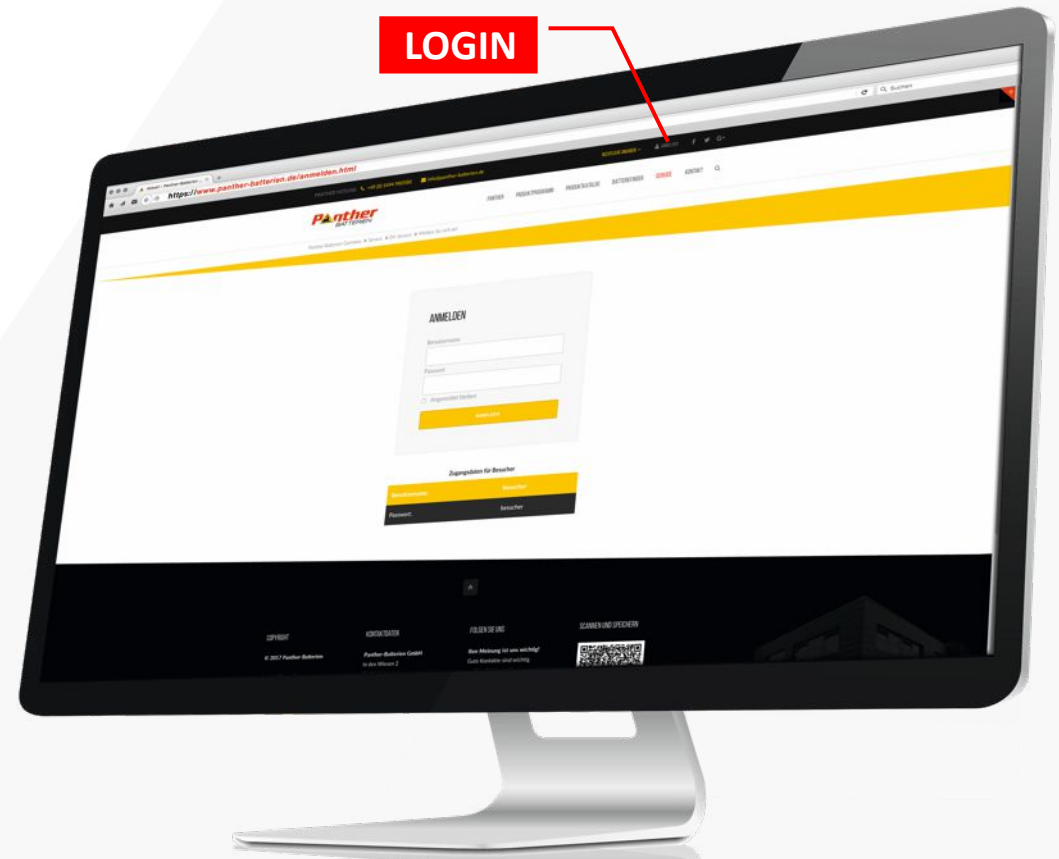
LOGIN

https://www.panther-batterien.de/anmelden.html

Q Suchen

DEUTSCHE SPRACHE · ANMELDEN

PANTHER HOTLINE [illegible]

PANTHER PRODUKTPROGRAMM PRODUKTSUCHE BATTERIEFINDER SERVICE KONTAKT

Panther BATTERIEN

ANMELDEN

Benutzername

Passwort

Angemeldet bleiben

ANMELDEN

Zugangsdaten für Besucher

| Benutzername: | besucher |
|---|---|
| Passwort: | besucher |

COPYRIGHT

© 2017 Panther-Batterien

KONTAKTDATEN

Panther-Batterien GmbH

In den Wiesen 2

FOLGEN SIE UNS

Ihre Meinung ist uns wichtig!

Gute Kontakte sind wichtig.

SCANNEN UND SPEICHERN